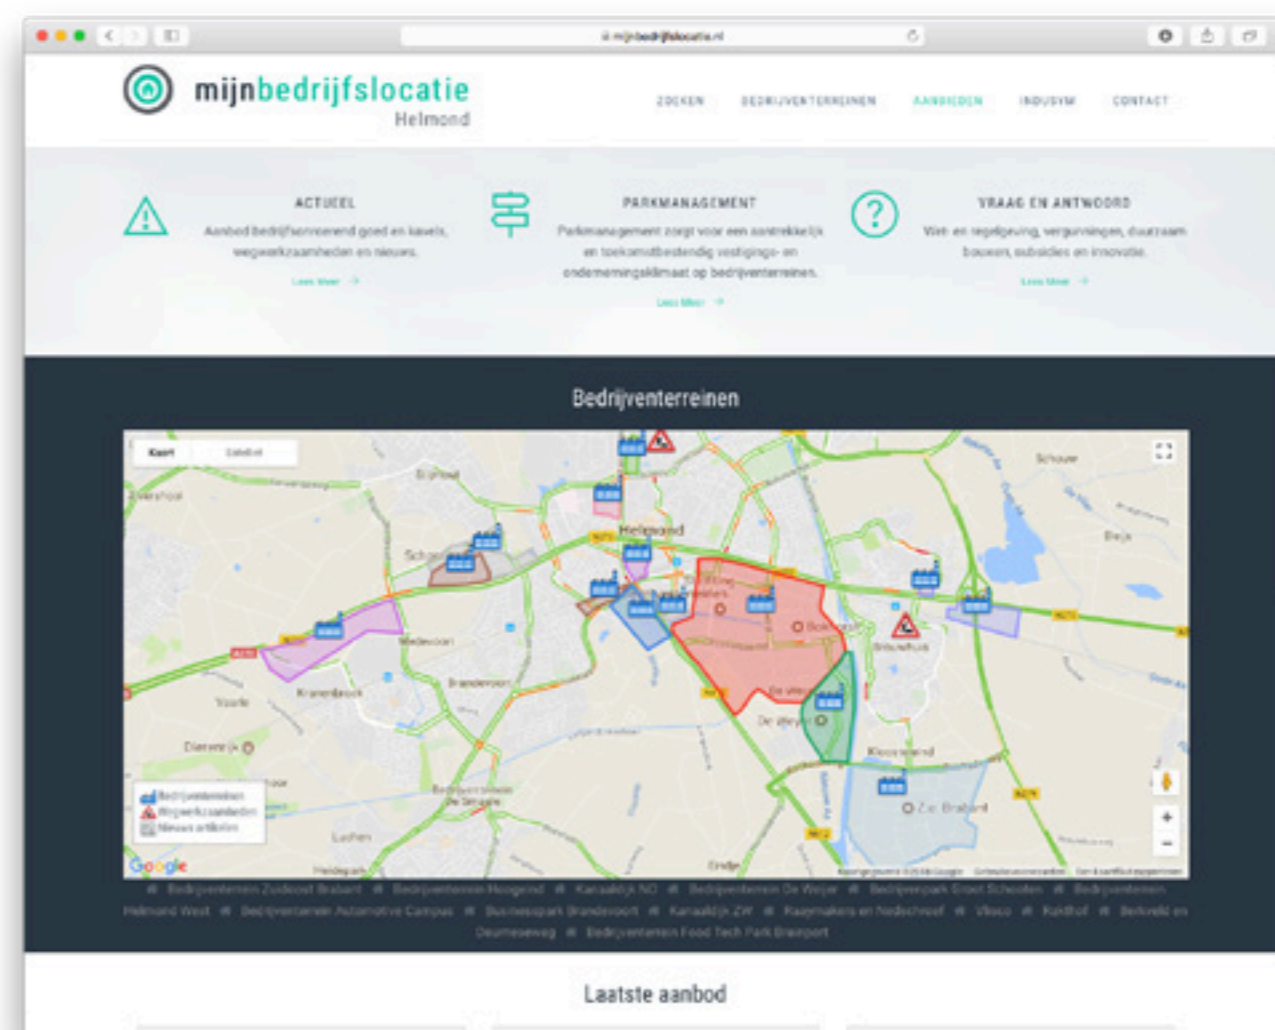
mijnbedrijfslocatie.nl

mijnbedrijfslocatie
Helmond

ZOEKEN BEDRIJVENTERREINEN AANBIEDEN INDUSYM CONTACT

ACTUEEL
Aanbod bedrijfsonroerend goed en kavels, wegwerkzaamheden en nieuws.
Lees Meer →

PARKMANAGEMENT
Parkmanagement zorgt voor een aantrekkelijk en toekomstbestendig vestigings- en ondernemingsklimaat op bedrijventerreinen.
Lees Meer →

VRAAG EN ANTWOORD
Wet- en regelgeving, vergunningen, duurzaam bouwen, subsidies en innovatie.
Lees Meer →

Bedrijventerreinen

Kaart Satelliet
Helmond
Schouw
Beek
Mierlo
Brandevoort
Dierdonk
De Weyer
Stiphout
Kloosterveld
Oud Brabant
Lieshout
Bedrijventerreinen
Wegwerkzaamheden
Nieuws artikelen
Google

# Bedrijventerrein Zuidoost Brabant # Bedrijventerrein Hoogeind # Kanaaldijk NO # Bedrijventerrein De Weyer # Bedrijvenpark Groot Schooten # Bedrijventerrein Helmond West # Bedrijventerrein Automotive Campus # Businesspark Brandevoort # Kanaaldijk ZW # Kaaymakers en Nedschroef # Vlisco # Rijnfort # Berkveld en Deurneseweg # Bedrijventerrein Food Tech Park Brainport

Laatste aanbod